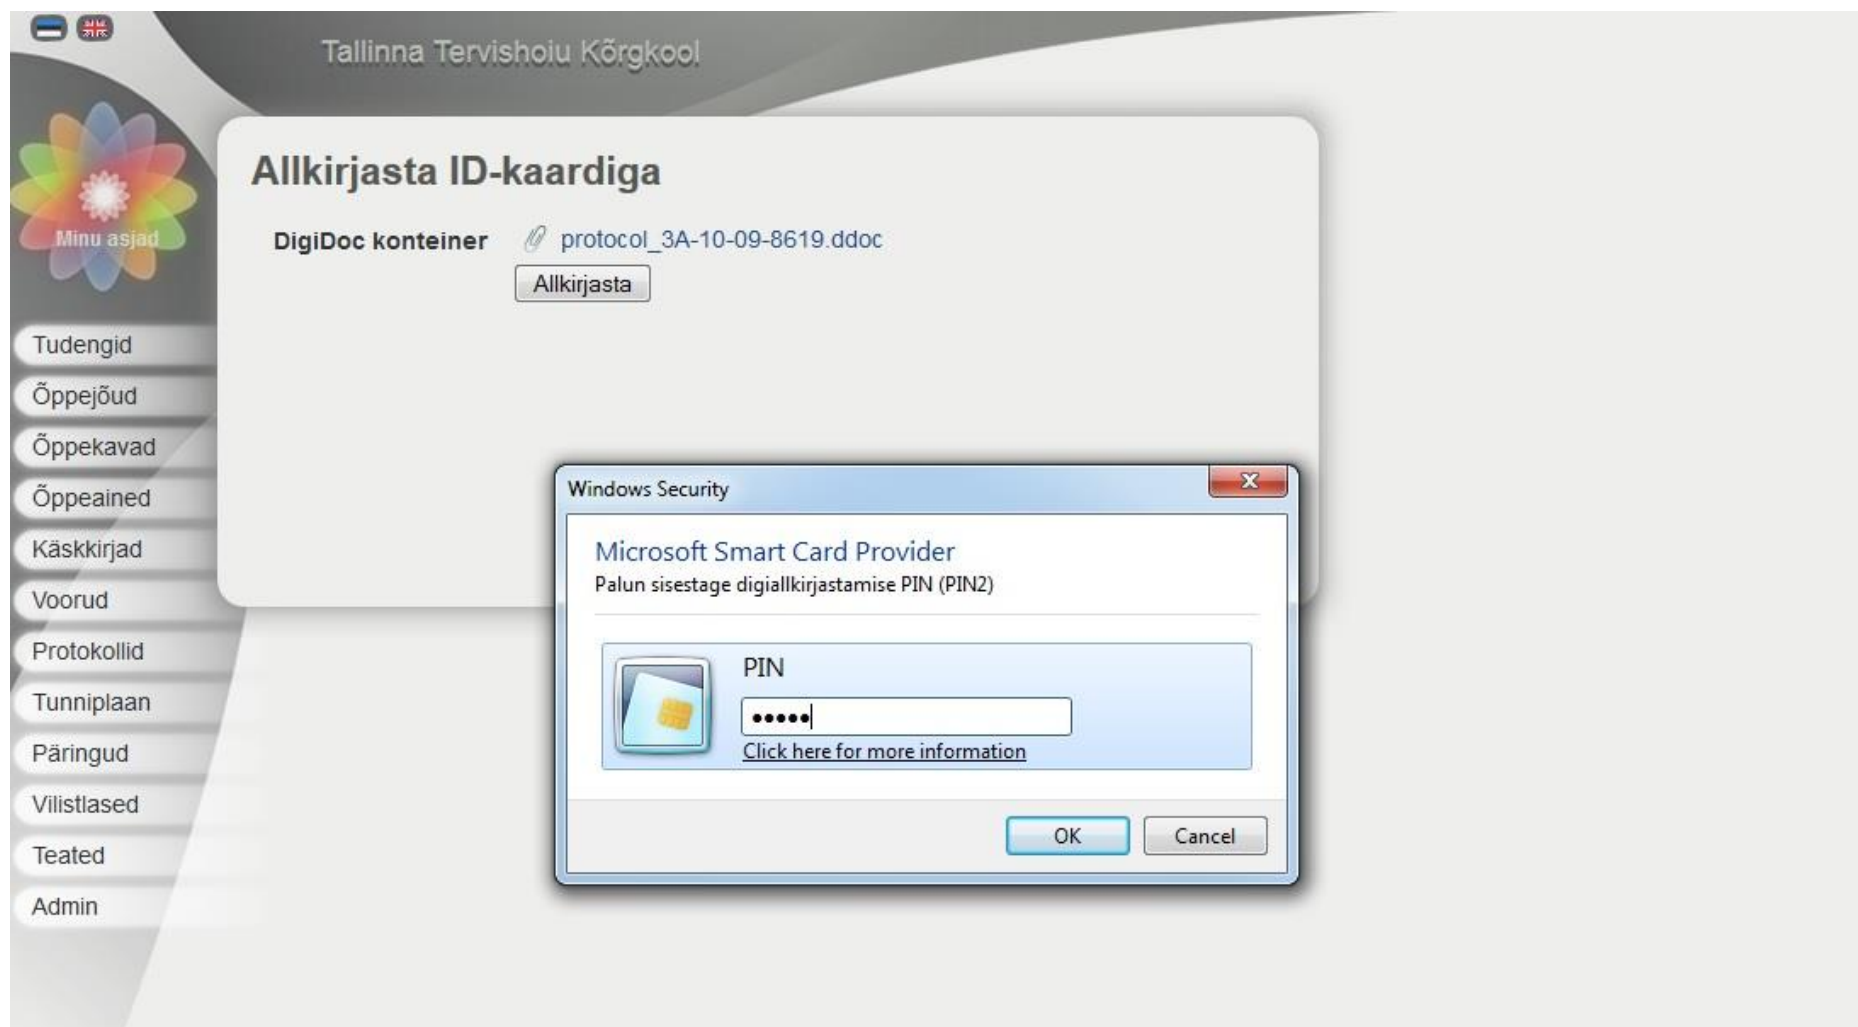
Tallinna Tervishoiu Kõrgkool

Minu asjad

Tudengid
Õppejõud
Õppekavad
Õppeained
Käskkirjad
Voorud
Protokollid
Tunniplaan
Päringud
Vilistlased
Teated
Admin

Allkirjasta ID-kaardiga

DigiDoc konteiner protocol_3A-10-09-8619.ddoc

Allkirjasta

Windows Security

Microsoft Smart Card Provider
Palun sisestage digiallkirjastamise PIN (PIN2)

PIN
•••••
Click here for more information

OK Cancel